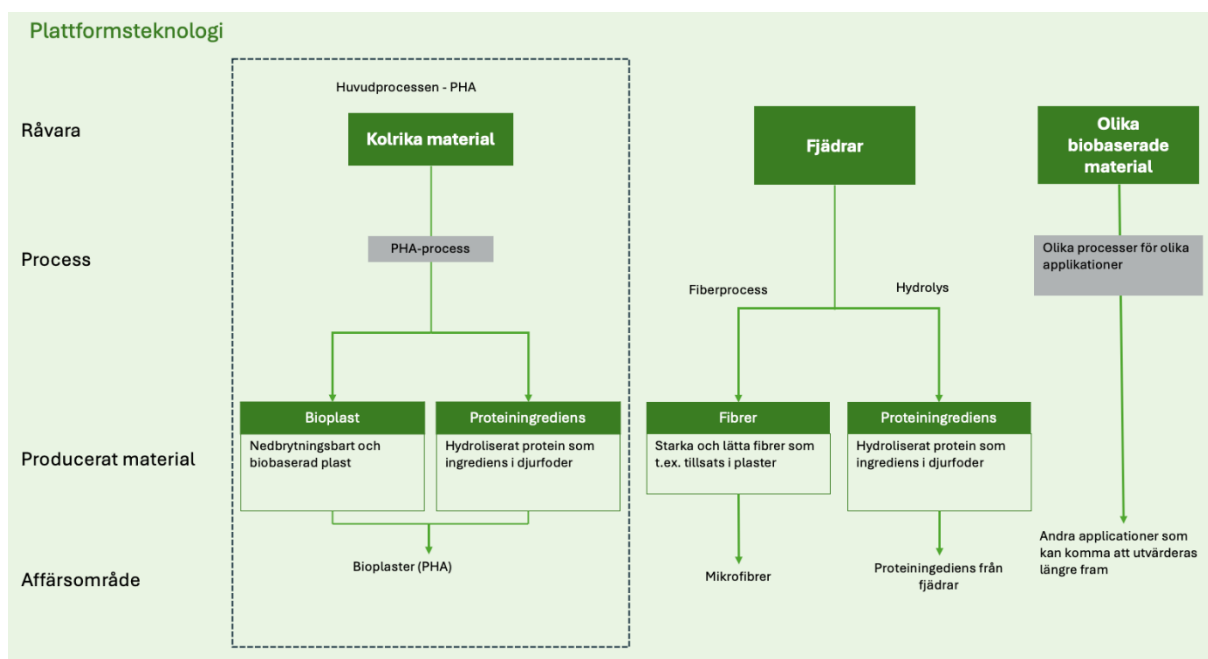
Plattformsteknologi

Råvara

Process

Producerat material

Affärsområde

Huvudprocessen - PHA

Kolrika material

PHA-process

Bioplast

Nedbrytningsbart och biobaserad plast

Proteiningrediens

Hydroliserat protein som ingrediens i djurfoder

Bioplaster (PHA)

Fjädrar

Fiberprocess

Hydrolys

Fibrer

Starka och lätta fibrer som t.ex. tillsats i plaster

Mikrofibrer

Proteiningrediens

Hydroliserat protein som ingrediens i djurfoder

Proteiningrediens från fjädrar

Olika biobaserade material

Olika processer för olika applikationer

Andra applicationer som kan komma att utvärderas längre fram